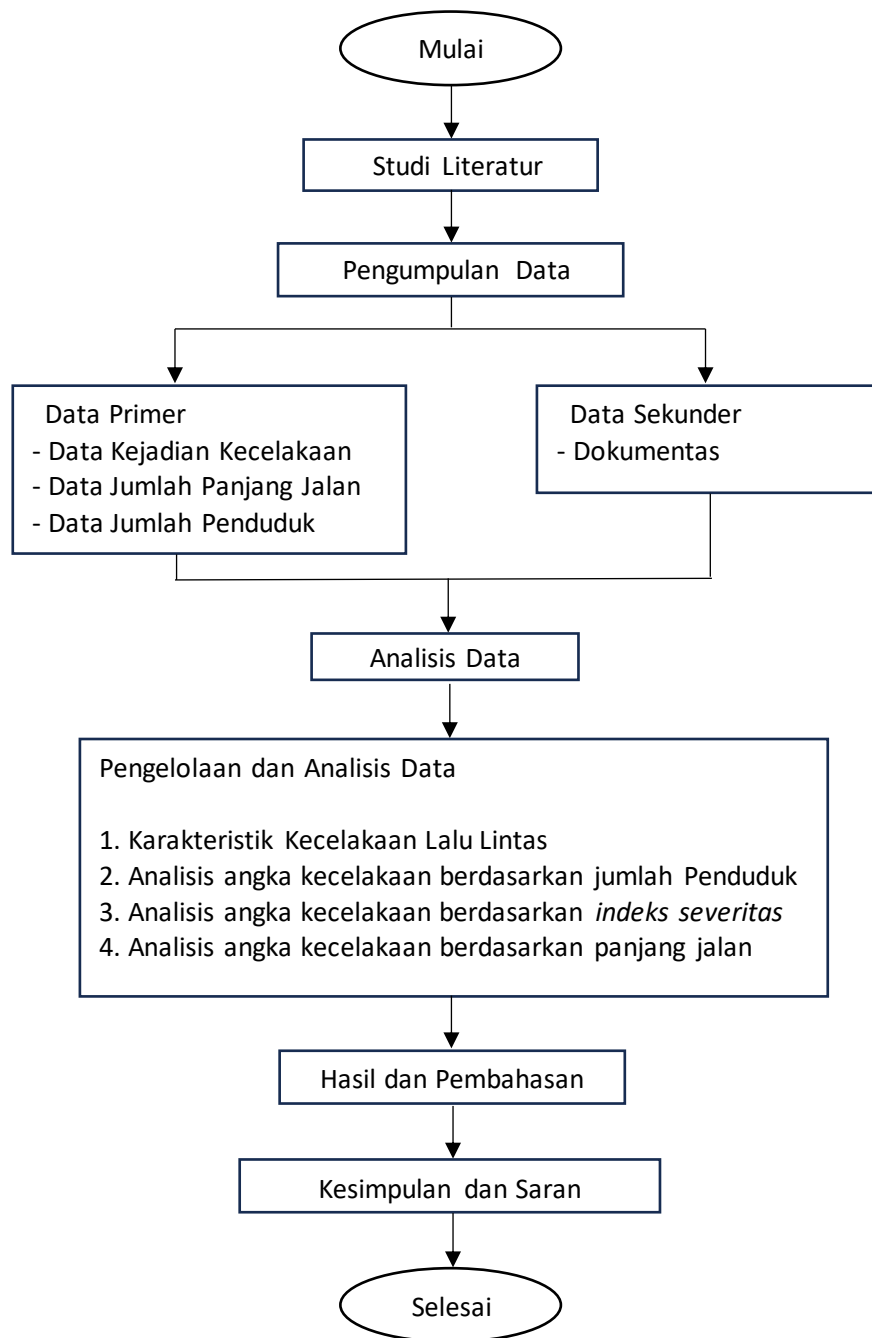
Mulai

Studi Literatur

Pengumpulan Data

Data Primer
- Data Kejadian Kecelakaan
- Data Jumlah Panjang Jalan
- Data Jumlah Penduduk

Data Sekunder
- Dokumentas

Analisis Data

Pengelolaan dan Analisis Data

1. Karakteristik Kecelakaan Lalu Lintas
2. Analisis angka kecelakaan berdasarkan jumlah Penduduk
3. Analisis angka kecelakaan berdasarkan *indeks severitas*
4. Analisis angka kecelakaan berdasarkan panjang jalan

Hasil dan Pembahasan

Kesimpulan dan Saran

Selesai